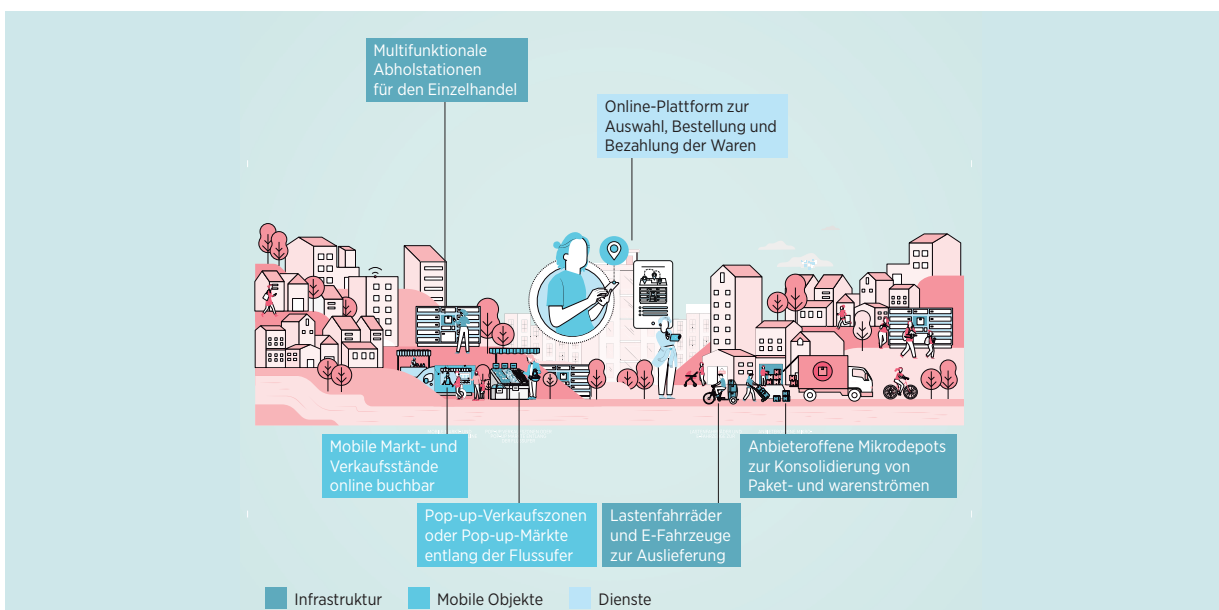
Multifunktionale Abholstationen für den Einzelhandel

Online-Plattform zur Auswahl, Bestellung und Bezahlung der Waren

Mobile Markt- und Verkaufsstände online buchbar

Pop-up-Verkaufszonen oder Pop-up-Märkte entlang der Flussufer

Lastenfahrräder und E-Fahrzeuge zur Auslieferung

Anbieteroffene Mikrodepots zur Konsolidierung von Paket- und warenströmen

Infrastruktur Mobile Objekte Dienste